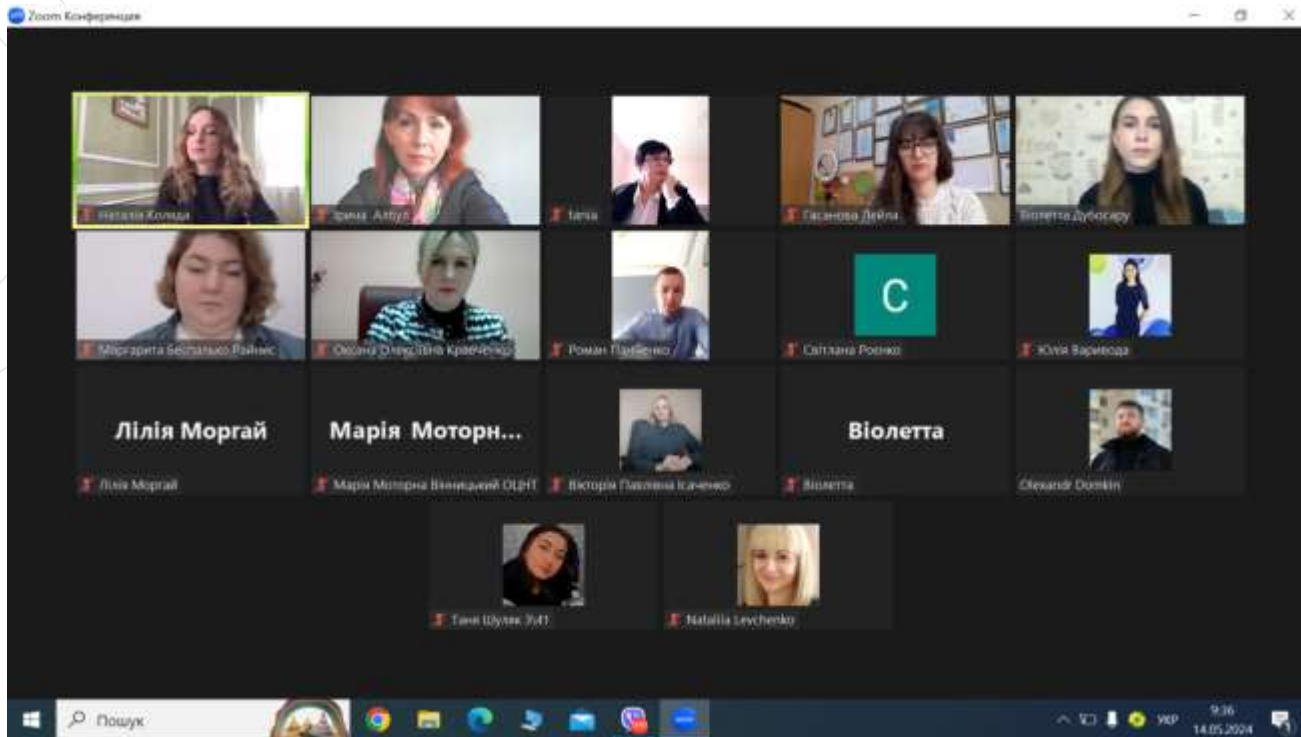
Zoom Конференция

Наталія Коляда
Ірина Алтух
tania
Гасанова Лейла
Віолетта Дубосару

Маргарита Беспалько Райнис
Оксана Олексіївна Кравченко
Роман Пасіченко
C
Світлана Росінкі
Юлія Варивода

Лілія Моргай
Лілія Моргай
Марія Моторн...
Марія Моторна Вінницький ОЦНТ
Вікторія Павлівна Ісаченко
Віолетта
Віолетта
Olexandr Domkin

Таня Шуляк 3ч41
Nataliia Levchenko

Пошук
УКР
9:36
14.05.2024